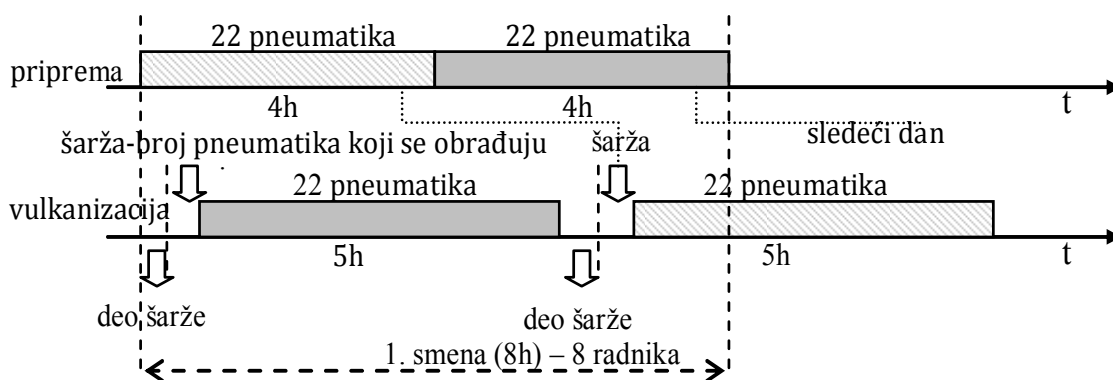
22 pneumatika

22 pneumatika

priprema

4h

4h

t

šarža-broj pneumatika koji se obrađuju

šarža

sledeći dan

22 pneumatika

22 pneumatika

vulkanizacija

5h

5h

t

deo šarže

deo šarže

1. smena (8h) – 8 radnika